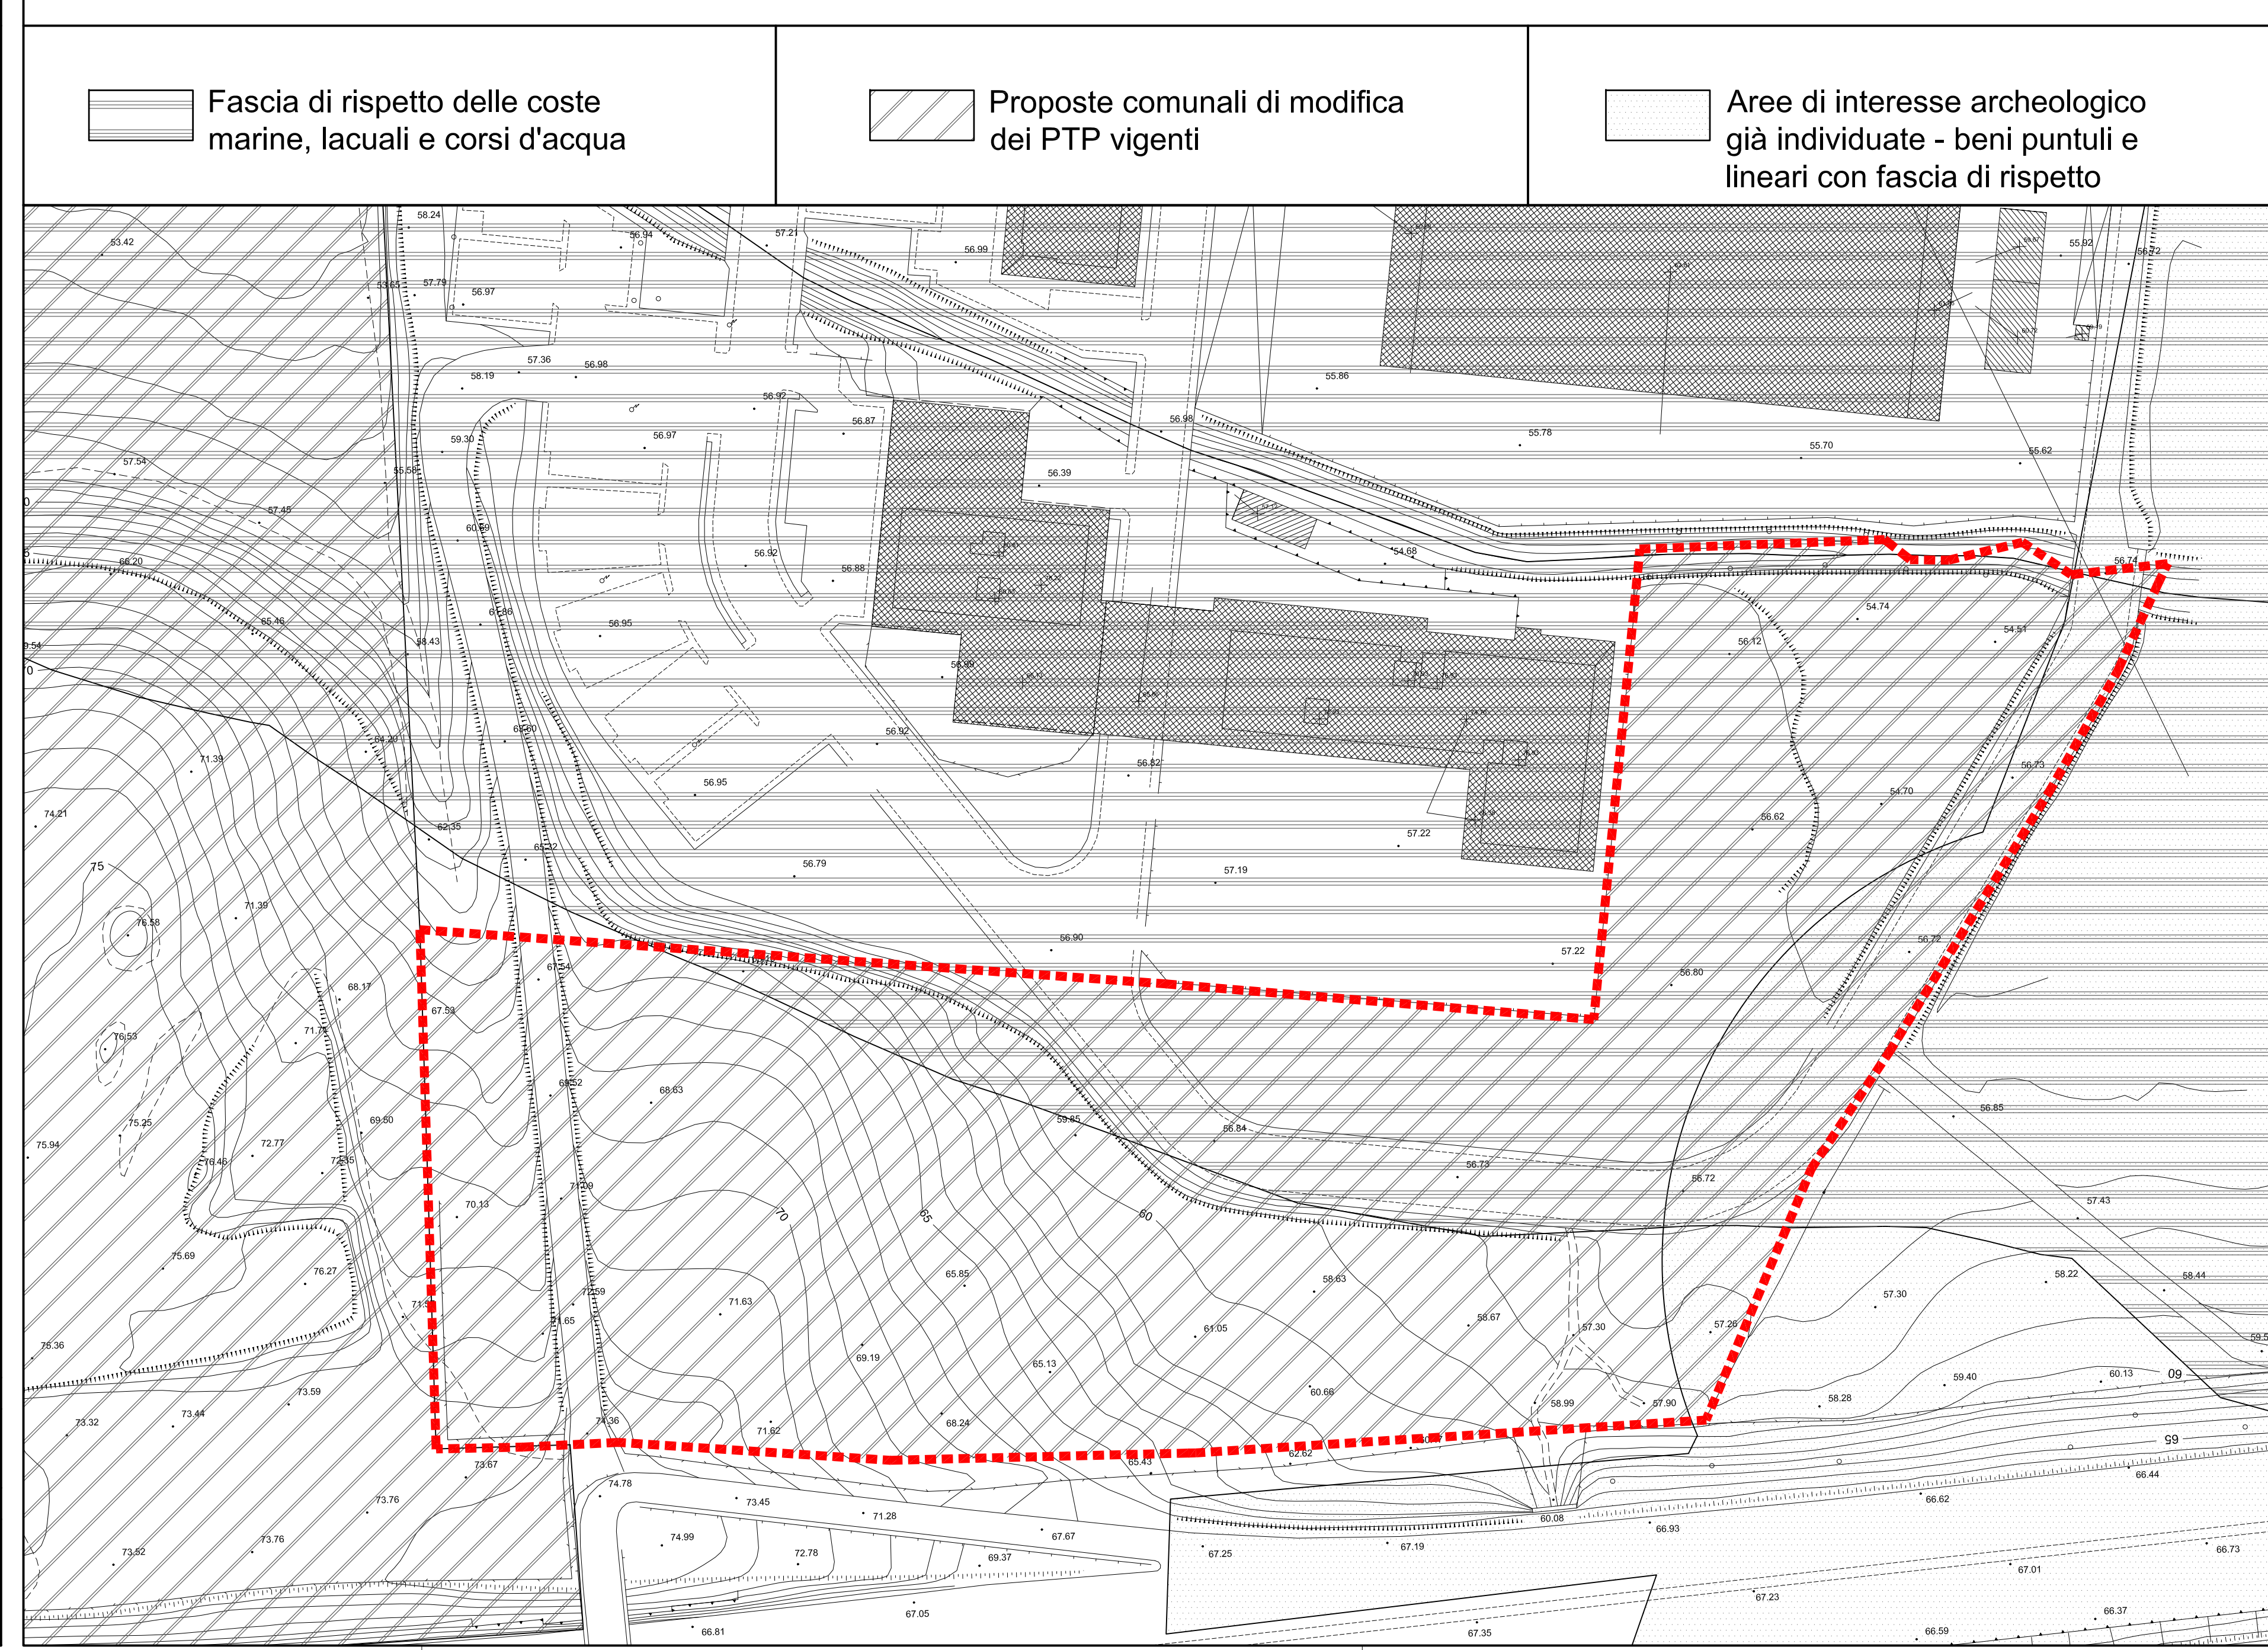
Fascia di rispetto delle coste marine, lacuali e corsi d'acqua

Proposte comunali di modifica dei PTP vigenti

Aree di interesse archeologico già individuate - beni puntuli e lineari con fascia di rispetto

58.24
53.42
56.94
57.21
56.99
55.92
53.65
57.79
56.97
57.36
56.98
58.19
56.92
55.86
56.87
56.97
59.30
56.98
55.78
55.70
55.62
57.54
55.58
56.39
57.45
60.89
54.68
56.74
68.20
56.92
56.88
54.74
65.46
56.95
54.51
58.43
56.12
56.39
65.60
56.92
64.20
71.39
56.82
56.73
56.95
54.70
74.21
62.35
57.22
56.62
65.32
56.79
57.19
75
71.39
76.58
56.90
56.72
57.22
67.54
56.80
68.17
67.53
71.75
76.53
68.52
68.63
69.50
75.25
59.85
56.84
56.85
75.94
72.77
76.46
73.35
56.73
56.72
72.09
70.13
70
65
60
57.43
75.69
76.27
65.85
58.22
58.44
58.63
72.59
71.63
57.30
71.65
58.67
57.30
57.26
69.19
61.05
75.36
65.13
59.40
60.13
60
73.59
60.66
58.28
58.99
57.90
73.44
73.32
74.36
68.24
71.62
65
62.62
65.43
73.67
66.44
74.78
73.45
73.76
71.28
66.62
60.08
66.93
74.99
67.67
73.76
67.19
73.52
72.78
69.37
67.25
66.73
67.01
67.23
67.05
66.37
66.81
67.35
66.59